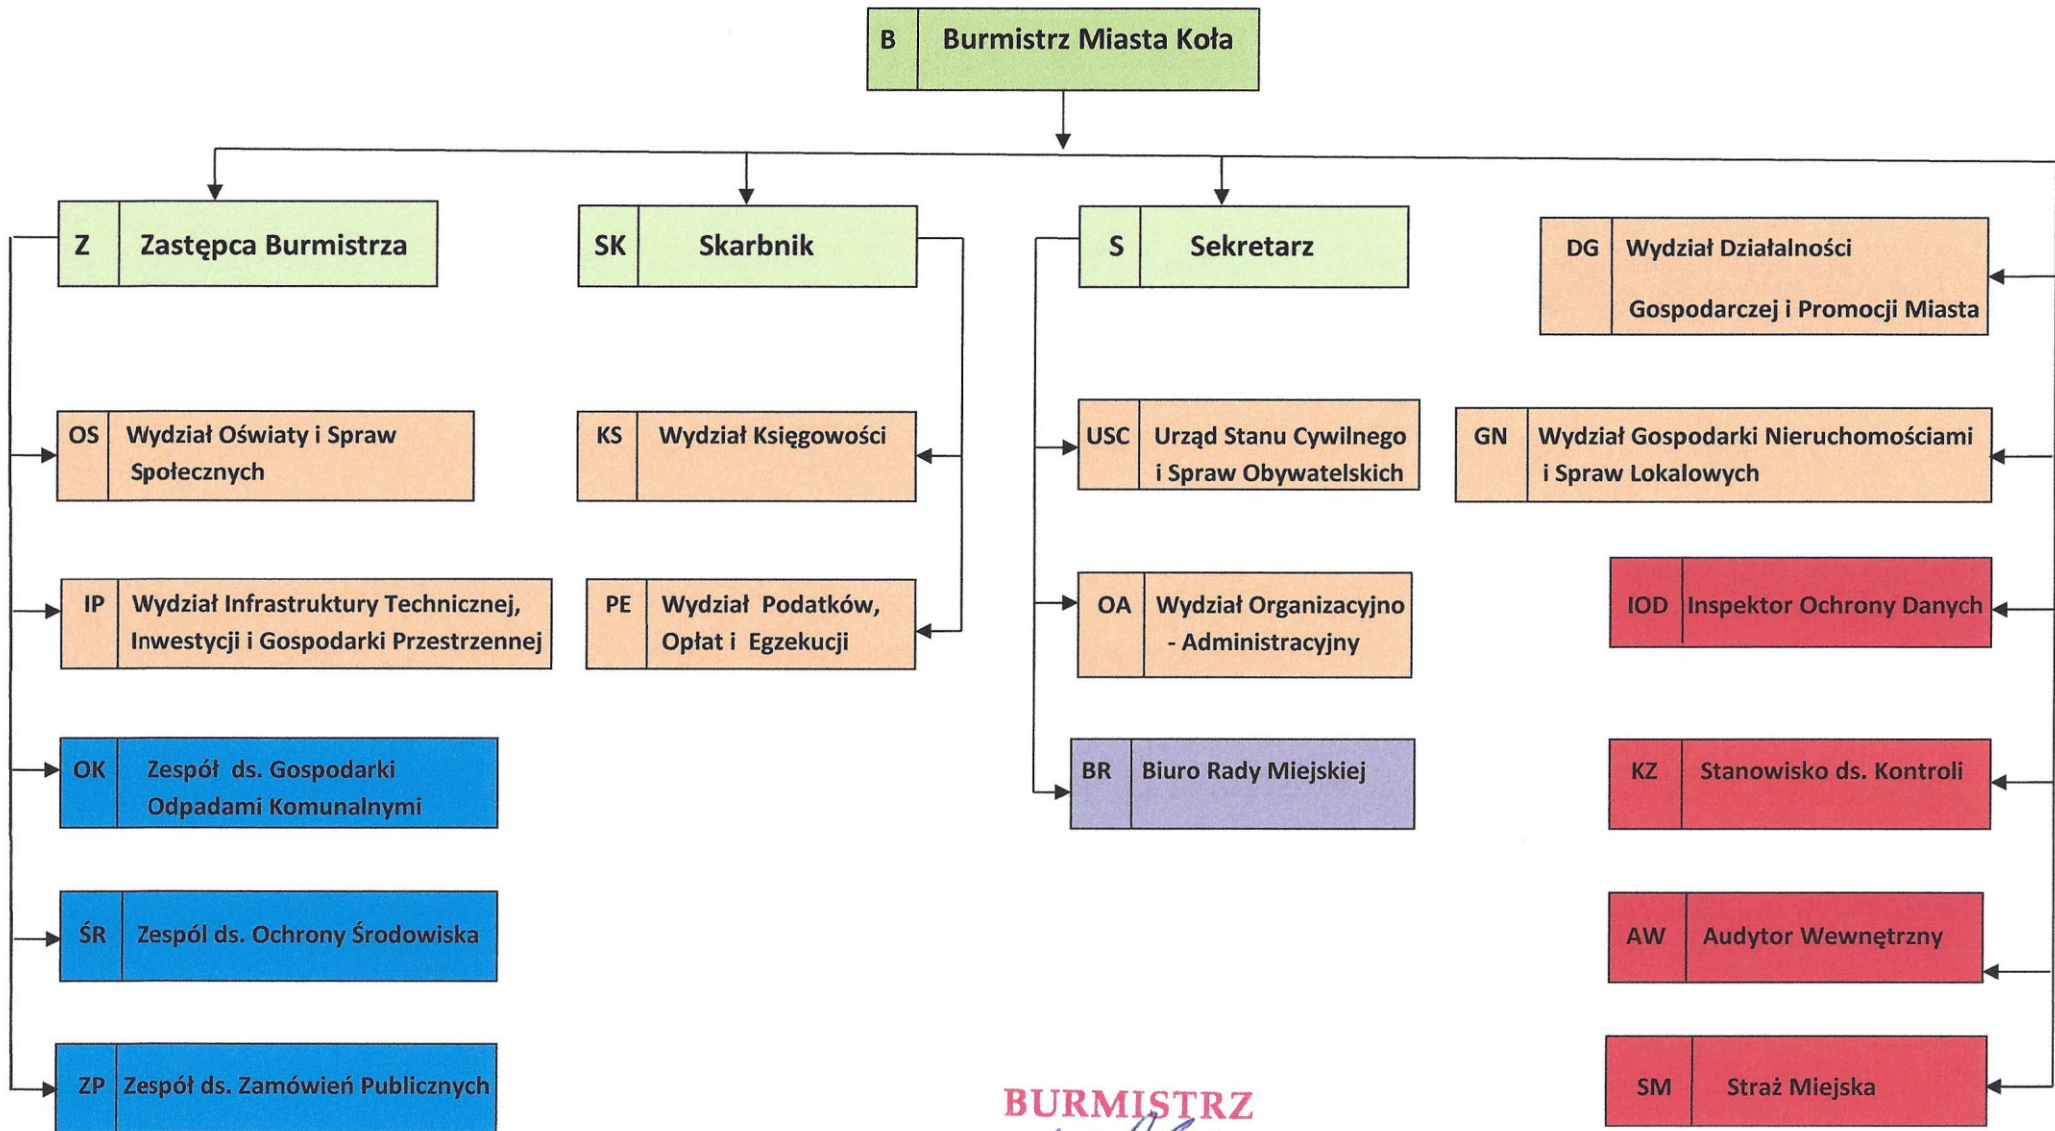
B Burmistrz Miasta Koła

Z Zastępca Burmistrza

SK Skarbnik

S Sekretarz

DG Wydział Działalności Gospodarczej i Promocji Miasta

OS Wydział Oświaty i Spraw Społecznych

KS Wydział Księgowości

USC Urząd Stanu Cywilnego i Spraw Obywatelskich

GN Wydział Gospodarki Nieruchomościami i Spraw Lokalowych

IP Wydział Infrastruktury Technicznej, Inwestycji i Gospodarki Przestrzennej

PE Wydział Podatków, Opłat i Egzekucji

OA Wydział Organizacyjno - Administracyjny

IOD Inspektor Ochrony Danych

OK Zespół ds. Gospodarki Odpadami Komunalnymi

BR Biuro Rady Miejskiej

KZ Stanowisko ds. Kontroli

ŚR Zespól ds. Ochrony Środowiska

AW Audytor Wewnętrzny

ZP Zespół ds. Zamówień Publicznych

BURMISTRZ

SM Straż Miejska